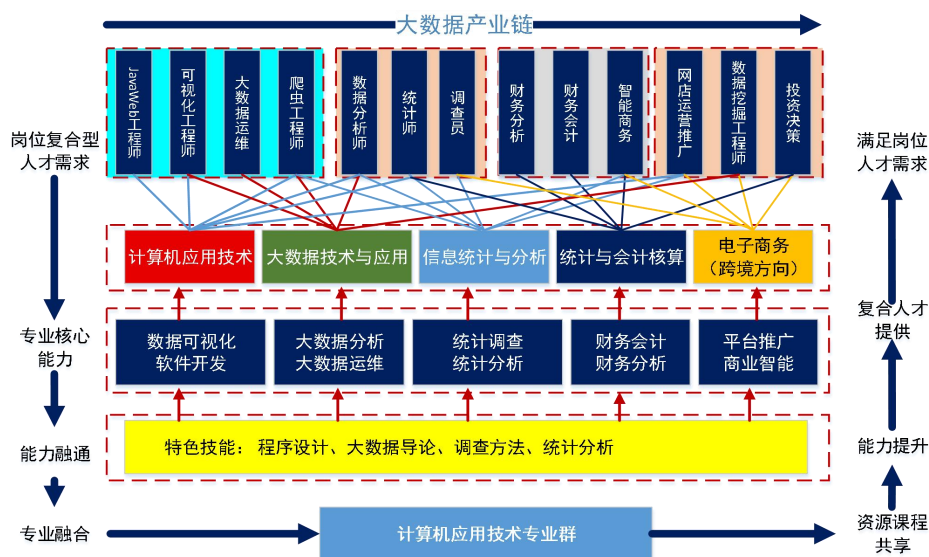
大数据产业链

岗位复合型人才需求

JavaWeb工程师
可视化工程师
大数据运维
爬虫工程师
数据分析师
统计师
调查员
财务分析
财务会计
智能商务
网店运营推广
数据挖掘工程师
投资决策

满足岗位人才需求

计算机应用技术
大数据技术与应用
信息统计与分析
统计与会计核算
电子商务（跨境方向）

专业核心能力

数据可视化软件开发
大数据分析大数据运维
统计调查统计分析
财务会计财务分析
平台推广商业智能

复合人才提供

能力融通

特色技能：程序设计、大数据导论、调查方法、统计分析

能力提升

专业融合

计算机应用技术专业群

资源课程共享